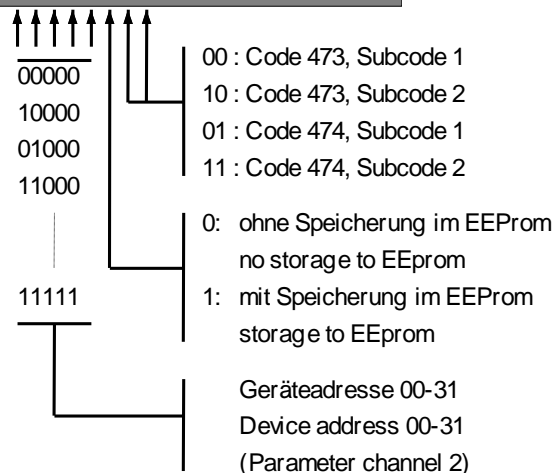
00000
10000
01000
11000

11111

00 : Code 473, Subcode 1
10 : Code 473, Subcode 2
01 : Code 474, Subcode 1
11 : Code 474, Subcode 2

0: ohne Speicherung im EEProm
no storage to EEprom
1: mit Speicherung im EEProm
storage to EEprom

Geräteadresse 00-31
Device address 00-31
(Parameter channel 2)